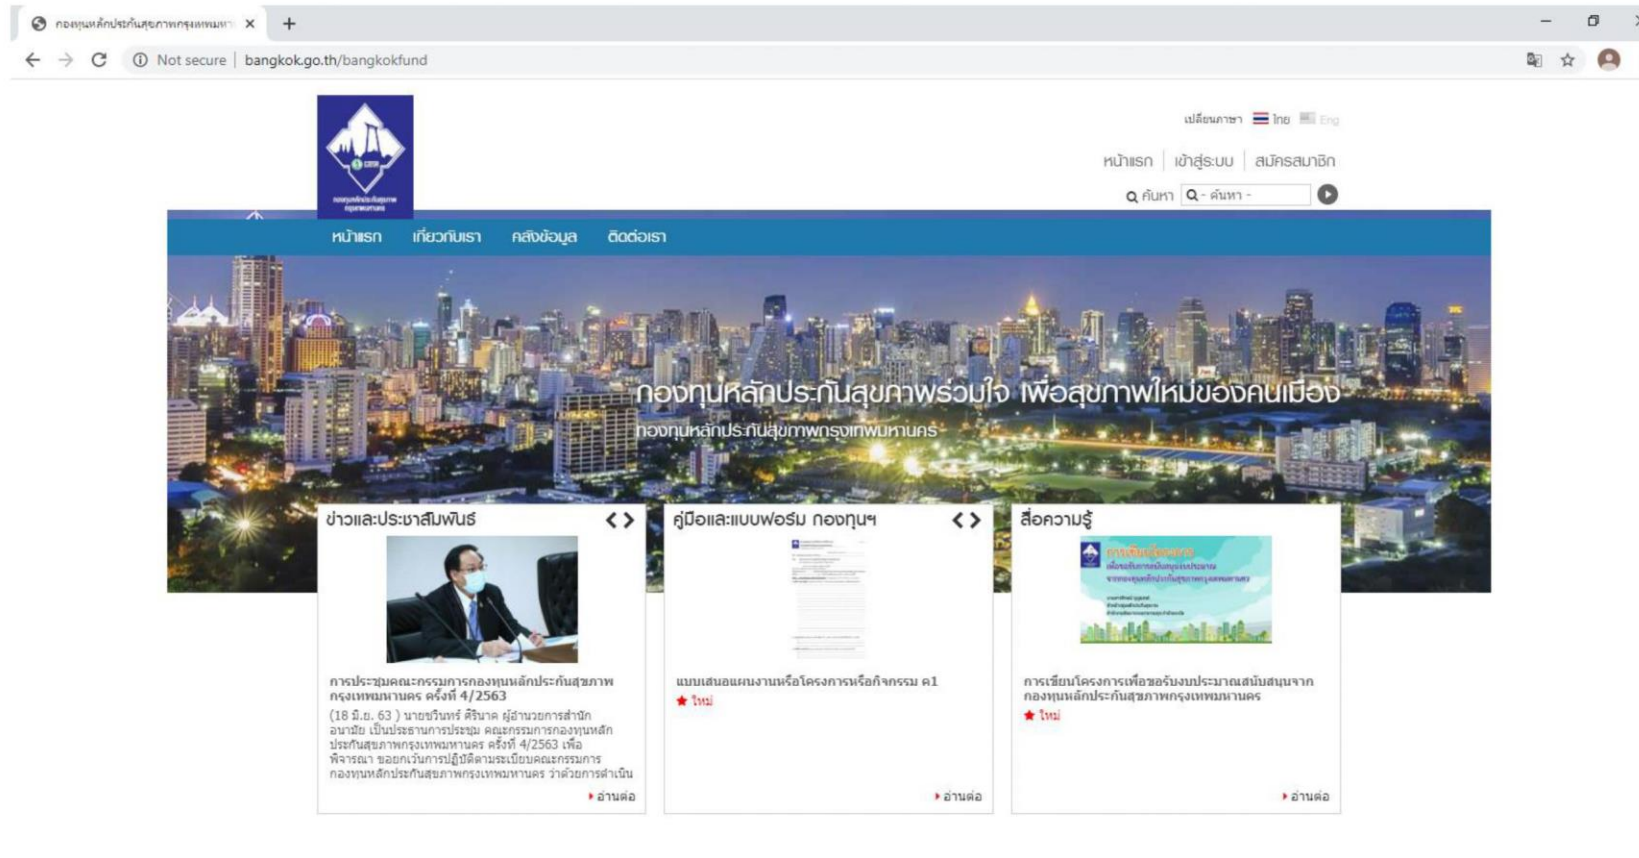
กองทุนหลักประกันสุขภาพกรุงเทพมหา ×
+

Not secure | bangkok.go.th/bangkokfund

เปลี่ยนภาษา ไทย Eng

หน้าแรก | เข้าสู่ระบบ | สมัครสมาชิก

ค้นหา - ค้นหา -

หน้าแรก เกี่ยวกับเรา คลังข้อมูล ติดต่อเรา

กองทุนหลักประกันสุขภาพร่วมใจ เพื่อสุขภาพใหม่ของคนเมือง
กองทุนหลักประกันสุขภาพกรุงเทพมหานคร

ข่าวและประชาสัมพันธ์

การประชุมคณะกรรมการกองทุนหลักประกันสุขภาพกรุงเทพมหานคร ครั้งที่ 4/2563
(18 มิ.ย. 63 ) นายชรินทร์ ศิริมาด ผู้อำนวยการสำนักอนามัย เป็นประธานการประชุม คณะกรรมการกองทุนหลักประกันสุขภาพกรุงเทพมหานคร ครั้งที่ 4/2563 เพื่อพิจารณา ขอยกเว้นการปฏิบัติตามระเบียบคณะกรรมการกองทุนหลักประกันสุขภาพกรุงเทพมหานคร ว่าด้วยการดำเนิน
อ่านต่อ

คู่มือและแบบฟอร์ม กองทุนฯ

แบบเสนอแผนงานหรือโครงการหรือกิจกรรม ค1
ใหม่
อ่านต่อ

สื่อความรู้

การเขียนโครงการเพื่อขอรับงบประมาณสนับสนุนจากกองทุนหลักประกันสุขภาพกรุงเทพมหานคร
ใหม่
อ่านต่อ